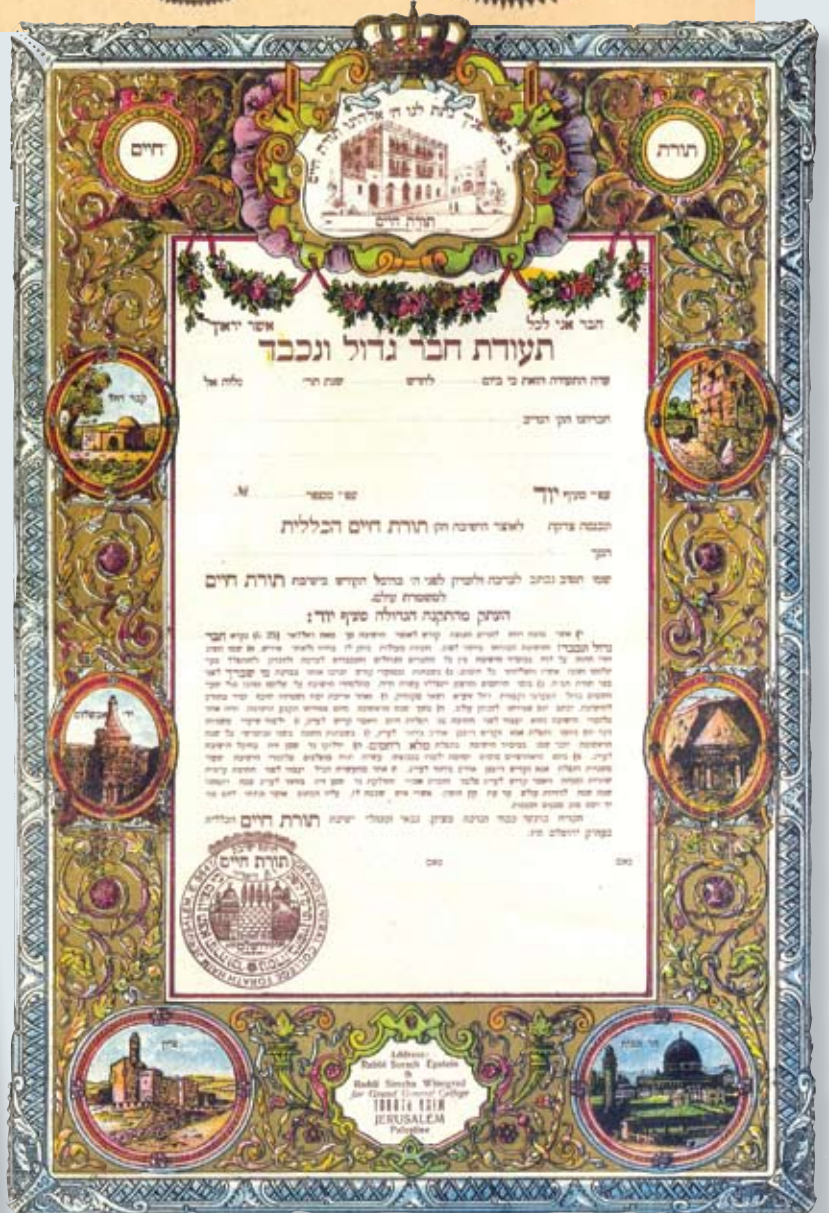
חיים

תורה

תורת חיים

חבר אני לכל אשר יראוך

תעודת חבר גדול ונכבד

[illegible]

שם יוסף יוזף

תורת חיים הכללית

תורת חיים

העתק מהתקנה הגדולה סעיף יוד:

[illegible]

תורת חיים

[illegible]

Address:
Rabbi Baruch Epstein
&
Rabbi Simcha Winegrad
for Grand General College
TORATH CHAIM
JERUSALEM
Palestine